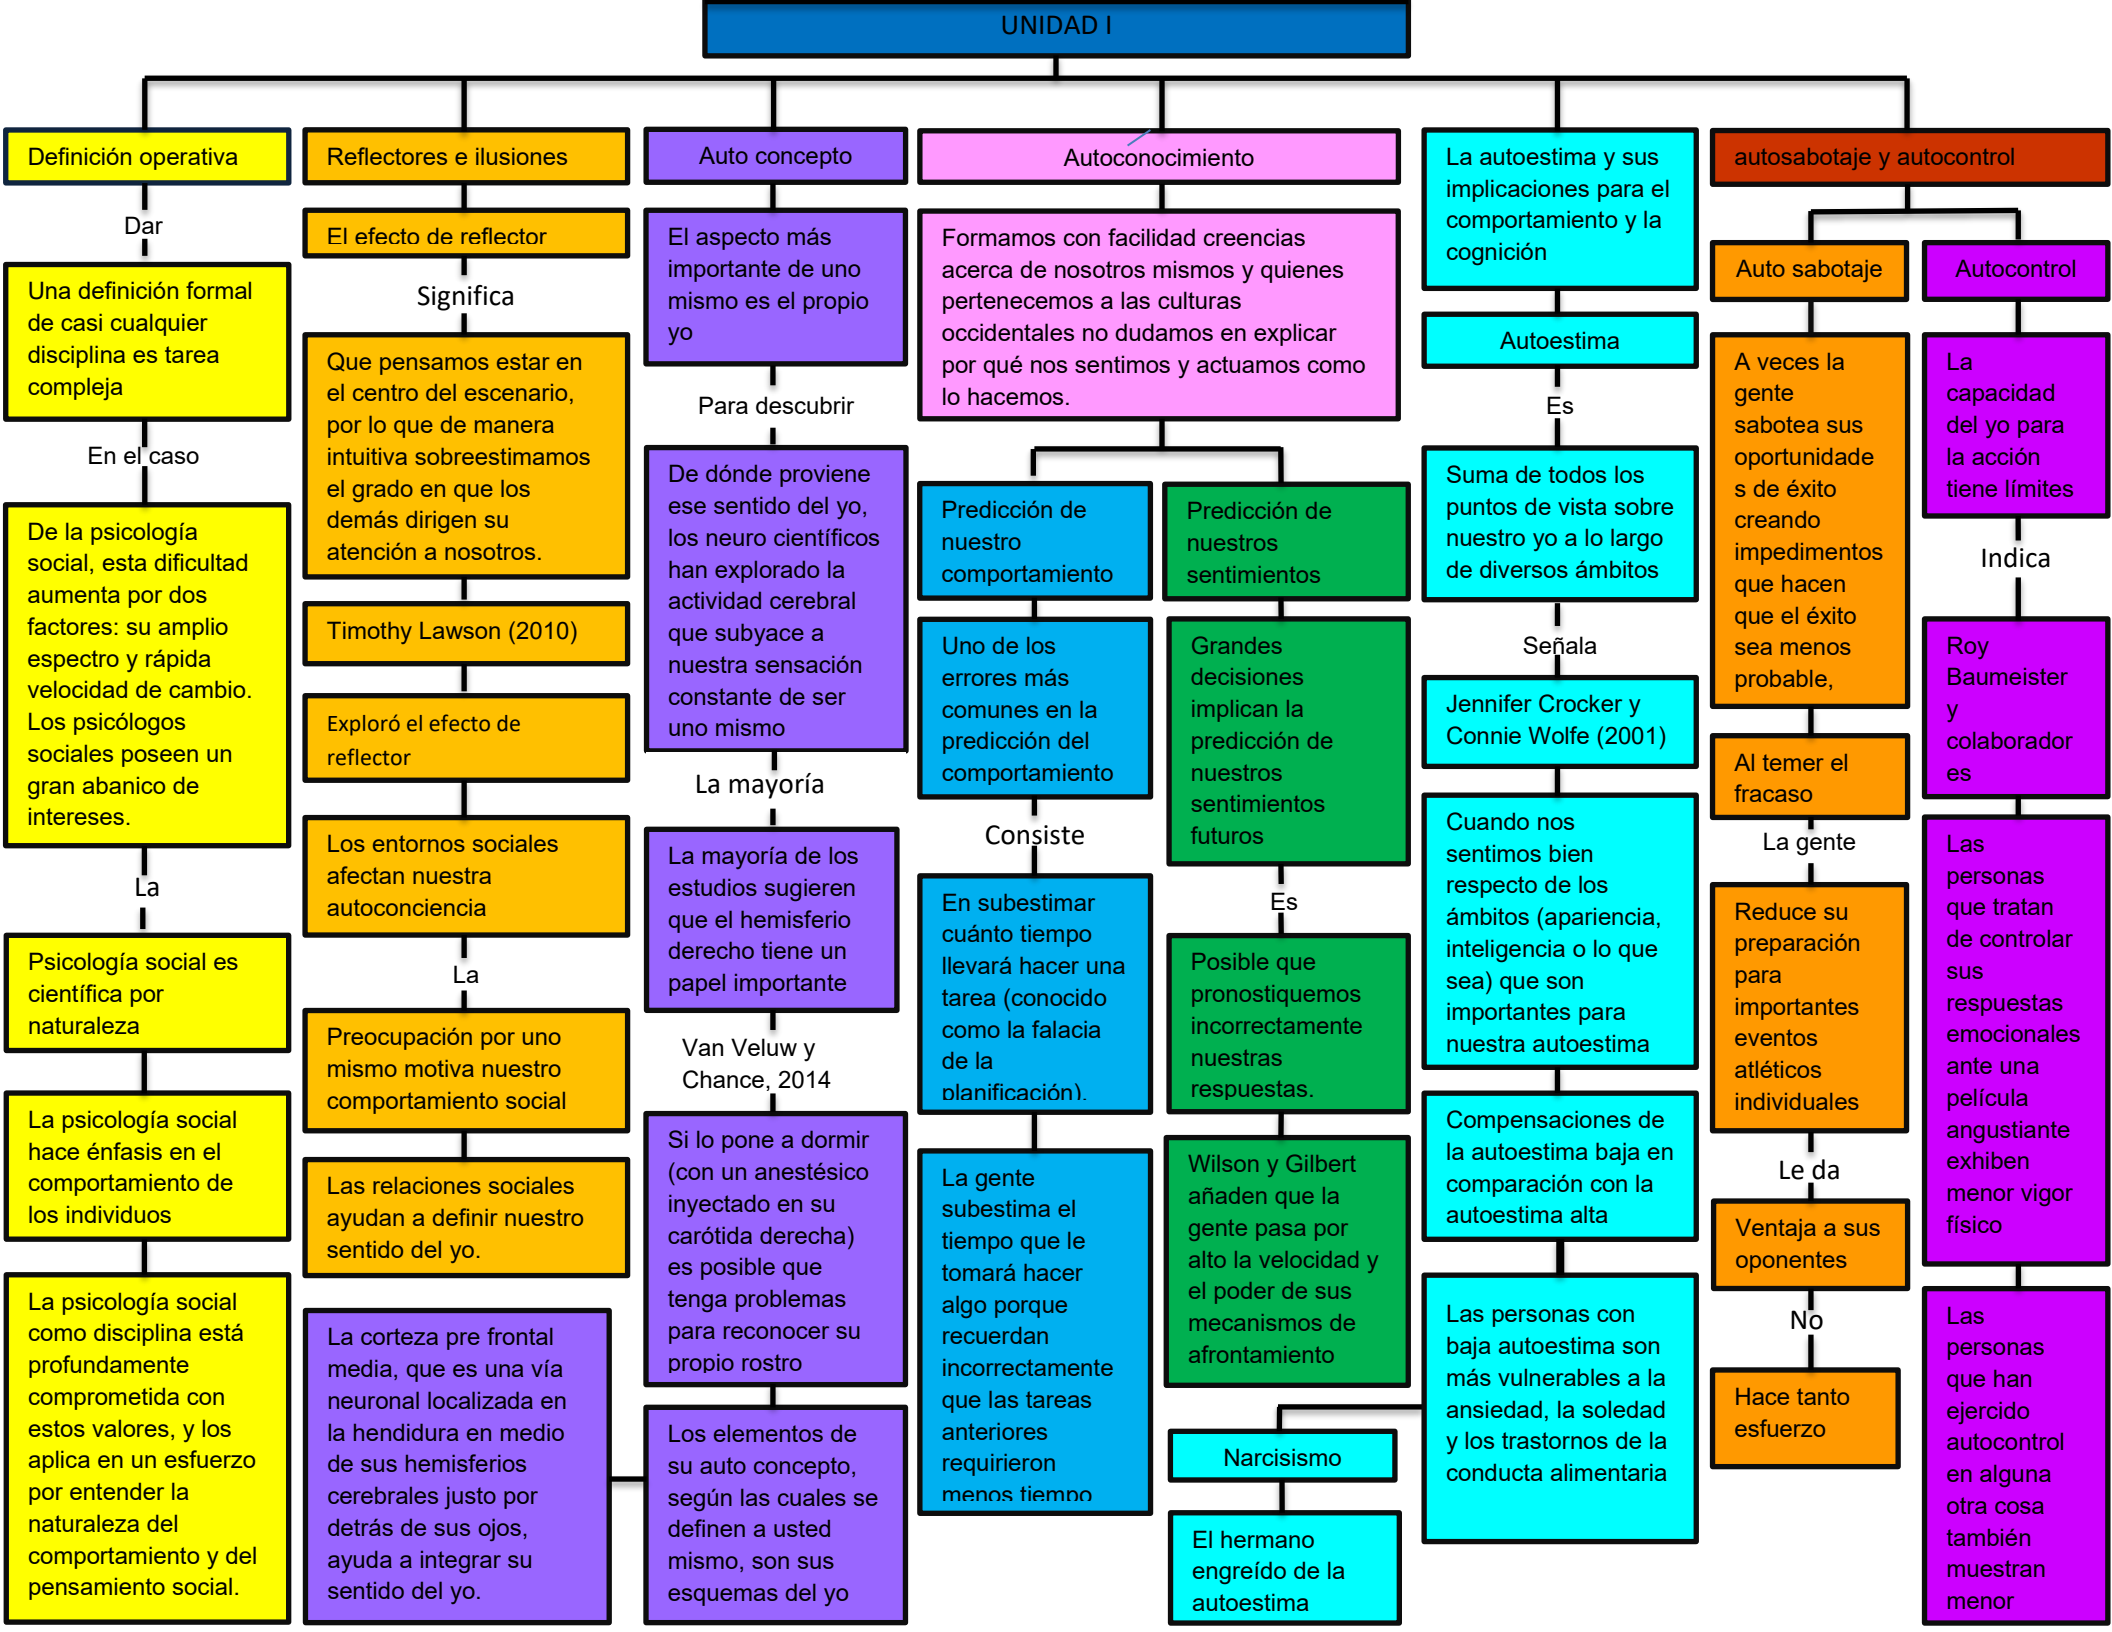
UNIDAD I

Definición operativa

Dar

Una definición formal de casi cualquier disciplina es tarea compleja

En el caso

De la psicología social, esta dificultad aumenta por dos factores: su amplio espectro y rápida velocidad de cambio. Los psicólogos sociales poseen un gran abanico de intereses.

La

Psicología social es científica por naturaleza

La psicología social hace énfasis en el comportamiento de los individuos

La psicología social como disciplina está profundamente comprometida con estos valores, y los aplica en un esfuerzo por entender la naturaleza del comportamiento y del pensamiento social.

Reflectores e ilusiones

El efecto de reflector

Significa

Que pensamos estar en el centro del escenario, por lo que de manera intuitiva sobreestimamos el grado en que los demás dirigen su atención a nosotros.

Timothy Lawson (2010)

Exploró el efecto de reflector

Los entornos sociales afectan nuestra autoconciencia

La

Preocupación por uno mismo motiva nuestro comportamiento social

Las relaciones sociales ayudan a definir nuestro sentido del yo.

La corteza pre frontal media, que es una vía neuronal localizada en la hendidura en medio de sus hemisferios cerebrales justo por detrás de sus ojos, ayuda a integrar su sentido del yo.

Auto concepto

El aspecto más importante de uno mismo es el propio yo

Para descubrir

De dónde proviene ese sentido del yo, los neuro científicos han explorado la actividad cerebral que subyace a nuestra sensación constante de ser uno mismo

La mayoría

La mayoría de los estudios sugieren que el hemisferio derecho tiene un papel importante

Van Veluw y Chance, 2014

Si lo pone a dormir (con un anestésico inyectado en su carótida derecha) es posible que tenga problemas para reconocer su propio rostro

Los elementos de su auto concepto, según las cuales se definen a usted mismo, son sus esquemas del yo

Autoconocimiento

Formamos con facilidad creencias acerca de nosotros mismos y quienes pertenecemos a las culturas occidentales no dudamos en explicar por qué nos sentimos y actuamos como lo hacemos.

Predicción de nuestro comportamiento

Uno de los errores más comunes en la predicción del comportamiento

Consiste

En subestimar cuánto tiempo llevará hacer una tarea (conocido como la falacia de la planificación).

La gente subestima el tiempo que le tomará hacer algo porque recuerdan incorrectamente que las tareas anteriores requirieron menos tiempo

Predicción de nuestros sentimientos

Grandes decisiones implican la predicción de nuestros sentimientos futuros

Es

Posible que pronostiquemos incorrectamente nuestras respuestas.

Wilson y Gilbert añaden que la gente pasa por alto la velocidad y el poder de sus mecanismos de afrontamiento

Narcisismo

El hermano engreído de la autoestima

La autoestima y sus implicaciones para el comportamiento y la cognición

Autoestima

Es

Suma de todos los puntos de vista sobre nuestro yo a lo largo de diversos ámbitos

Señala

Jennifer Crocker y Connie Wolfe (2001)

Cuando nos sentimos bien respecto de los ámbitos (apariencia, inteligencia o lo que sea) que son importantes para nuestra autoestima

Compensaciones de la autoestima baja en comparación con la autoestima alta

Las personas con baja autoestima son más vulnerables a la ansiedad, la soledad y los trastornos de la conducta alimentaria

autosabotaje y autocontrol

Auto sabotaje

A veces la gente sabotea sus oportunidades de éxito creando impedimentos que hacen que el éxito sea menos probable,

Al temer el fracaso

La gente

Reduce su preparación para importantes eventos atléticos individuales

Le da

Ventaja a sus oponentes

No

Hace tanto esfuerzo

Autocontrol

La capacidad del yo para la acción tiene límites

Indica

Roy Baumeister y colaborador es

Las personas que tratan de controlar sus respuestas emocionales ante una película angustiante exhiben menor vigor físico

Las personas que han ejercido autocontrol en alguna otra cosa también muestran menor